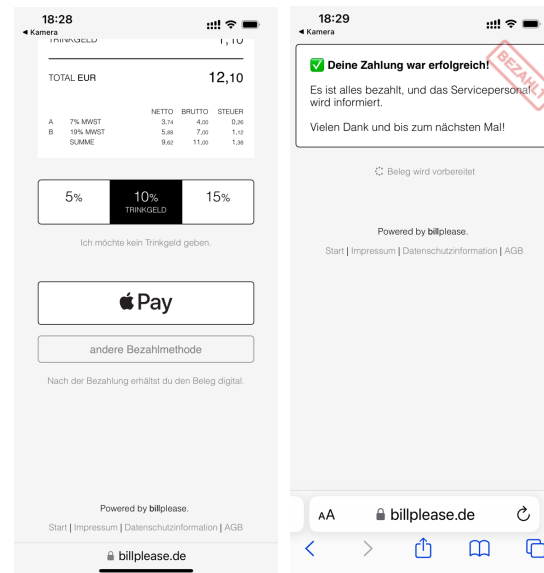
18:28
◂ Kamera

TRINKGELD 1,10

TOTAL EUR 12,10

| | | NETTO | BRUTTO | STEUER |
|---|---|---|---|---|
| A | 7% MWST | 3,74 | 4,00 | 0,26 |
| B | 19% MWST | 5,88 | 7,00 | 1,12 |
| | SUMME | 9,62 | 11,00 | 1,38 |

5% | 10% TRINKGELD | 15%

Ich möchte kein Trinkgeld geben.

 Pay

andere Bezahlmethode

Nach der Bezahlung erhältst du den Beleg digital.

Powered by billplease.

Start | Impressum | Datenschutzinformation | AGB

billplease.de

18:29
◂ Kamera

✅ Deine Zahlung war erfolgreich!

BEZAHLT

Es ist alles bezahlt, und das Servicepersonal wird informiert.

Vielen Dank und bis zum nächsten Mal!

Beleg wird vorbereitet

Powered by billplease.

Start | Impressum | Datenschutzinformation | AGB

AA billplease.de